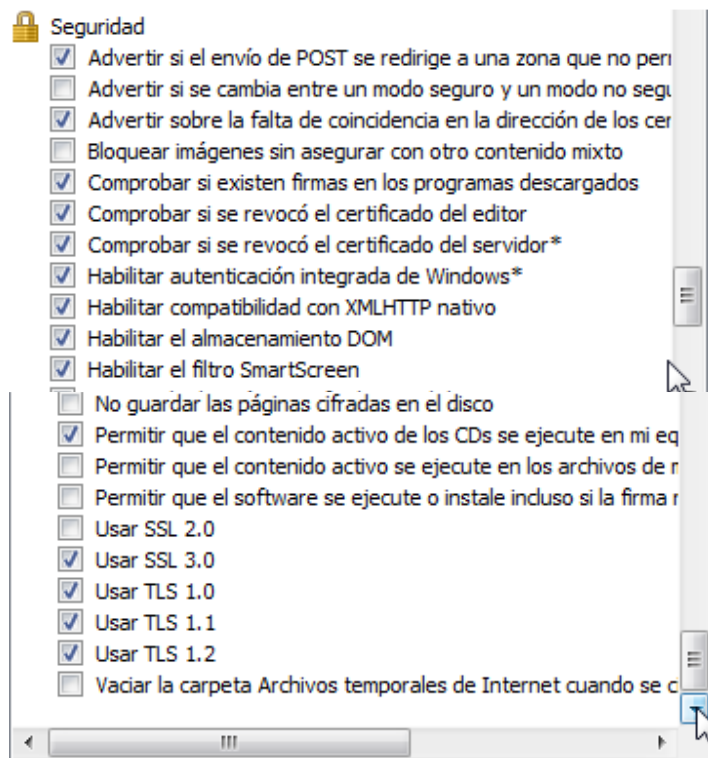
Seguridad
Advertir si el envío de POST se redirige a una zona que no per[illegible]
Advertir si se cambia entre un modo seguro y un modo no segu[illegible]
Advertir sobre la falta de coincidencia en la dirección de los cer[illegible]
Bloquear imágenes sin asegurar con otro contenido mixto
Comprobar si existen firmas en los programas descargados
Comprobar si se revocó el certificado del editor
Comprobar si se revocó el certificado del servidor*
Habilitar autenticación integrada de Windows*
Habilitar compatibilidad con XMLHTTP nativo
Habilitar el almacenamiento DOM
Habilitar el filtro SmartScreen

No guardar las páginas cifradas en el disco
Permitir que el contenido activo de los CDs se ejecute en mi eq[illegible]
Permitir que el contenido activo se ejecute en los archivos de r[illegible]
Permitir que el software se ejecute o instale incluso si la firma r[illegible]
Usar SSL 2.0
Usar SSL 3.0
Usar TLS 1.0
Usar TLS 1.1
Usar TLS 1.2
Vaciar la carpeta Archivos temporales de Internet cuando se c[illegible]